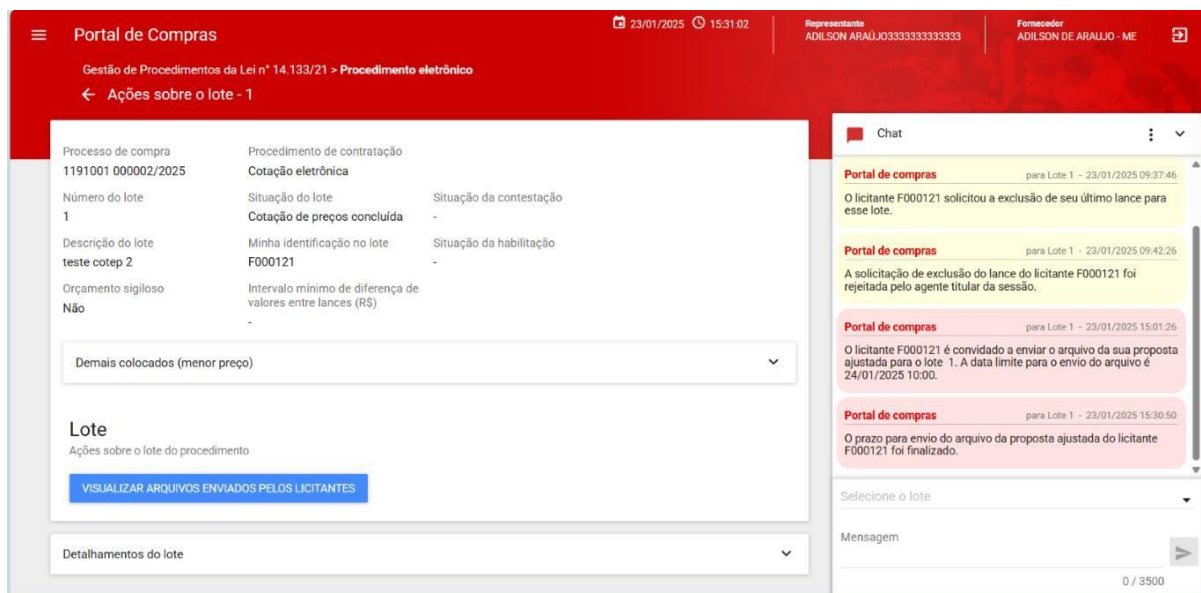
Portal de Compras

23/01/2025 15:31:02

Representante
ADILSON ARAÚJO3333333333333

Fornecedor
ADILSON DE ARAUJO - ME

Gestão de Procedimentos da Lei nº 14.133/21 > Procedimento eletrônico

← Ações sobre o lote - 1

Processo de compra
1191001 000002/2025

Procedimento de contratação
Cotação eletrônica

Número do lote
1

Situação do lote
Cotação de preços concluída

Situação da contestação
-

Descrição do lote
teste cotep 2

Minha identificação no lote
F000121

Situação da habilitação
-

Orçamento sigiloso
Não

Intervalo mínimo de diferença de valores entre lances (R$)
-

Demais colocados (menor preço)

Lote
Ações sobre o lote do procedimento

VISUALIZAR ARQUIVOS ENVIADOS PELOS LICITANTES

Detalhamentos do lote

Chat

Portal de compras
para Lote 1 - 23/01/2025 09:37:46
O licitante F000121 solicitou a exclusão de seu último lance para esse lote.

Portal de compras
para Lote 1 - 23/01/2025 09:42:26
A solicitação de exclusão do lance do licitante F000121 foi rejeitada pelo agente titular da sessão.

Portal de compras
para Lote 1 - 23/01/2025 15:01:26
O licitante F000121 é convidado a enviar o arquivo da sua proposta ajustada para o lote 1. A data limite para o envio do arquivo é 24/01/2025 10:00.

Portal de compras
para Lote 1 - 23/01/2025 15:30:50
O prazo para envio do arquivo da proposta ajustada do licitante F000121 foi finalizado.

Selecione o lote

Mensagem

0 / 3500